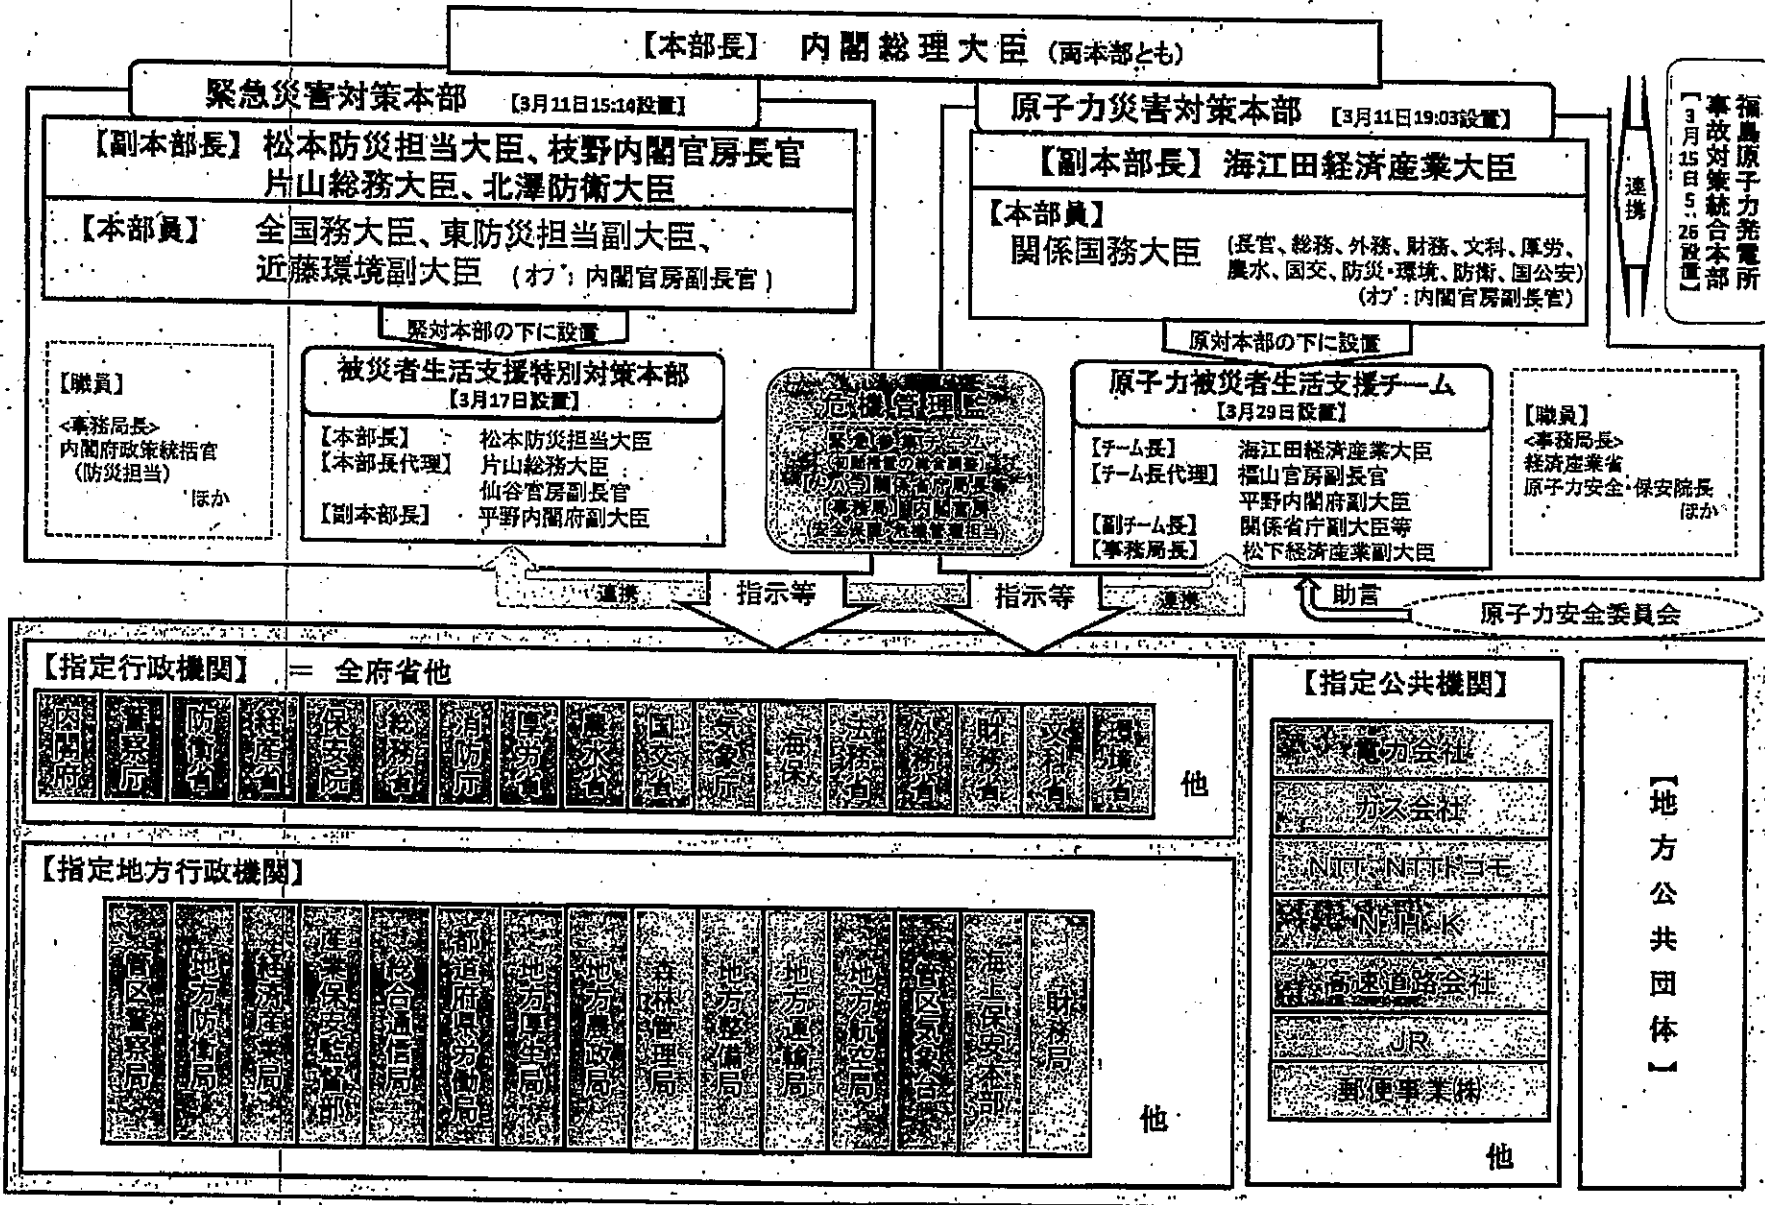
【本部長】 内閣総理大臣（両本部とも）

緊急災害対策本部 [3月11日15:14設置]

【副本部長】 松本防災担当大臣、枝野内閣官房長官
片山総務大臣、北澤防衛大臣

【本部員】 全国務大臣、東防災担当副大臣、
近藤環境副大臣 （オブ：内閣官房副長官）

緊対本部の下に設置

【職員】
<事務局長>
内閣府政策統括官
（防災担当）
ほか

被災者生活支援特別対策本部
[3月17日設置]
【本部長】 松本防災担当大臣
【本部長代理】 片山総務大臣
仙谷官房副長官
【副本部長】 平野内閣府副大臣

原子力災害対策本部 [3月11日19:03設置]

【副本部長】 海江田経済産業大臣

【本部員】
関係国務大臣 （長官、総務、外務、財務、文科、厚労、農水、国交、防災・環境、防衛、国公安）
（オブ：内閣官房副長官）

原対本部の下に設置

原子力被災者生活支援チーム
[3月29日設置]
【チーム長】 海江田経済産業大臣
【チーム長代理】 福山官房副長官
平野内閣府副大臣
【副チーム長】 関係省庁副大臣等
【事務局長】 松下経済産業副大臣

【職員】
<事務局長>
経済産業省
原子力安全・保安院長
ほか

危機管理監
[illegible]

連携

福島原子力発電所事故対策統合本部
[3月15日5:26設置]

連携 指示等 指示等 連携 助言 原子力安全委員会

【指定行政機関】 ＝ 全府省他

内閣府 警察庁 防衛省 経産省 保安院 総務省 消防庁 厚労省 農水省 国交省 気象庁 海保 法務省 外務省 財務省 文科省 環境省 他

【指定地方行政機関】

管区警察局 地方防衛局 経済産業局 産業保安監督部 総合通信局 都道府県労働局 地方厚生局 地方農政局 森林管理局 地方整備局 地方運輸局 地方航空局 管区気象台 海上保安本部 財務局 他

【指定公共機関】
電力会社
ガス会社
NTT・NTTドコモ
NHK
高速道路会社
JR
郵便事業(株)
他

【地方公共団体】